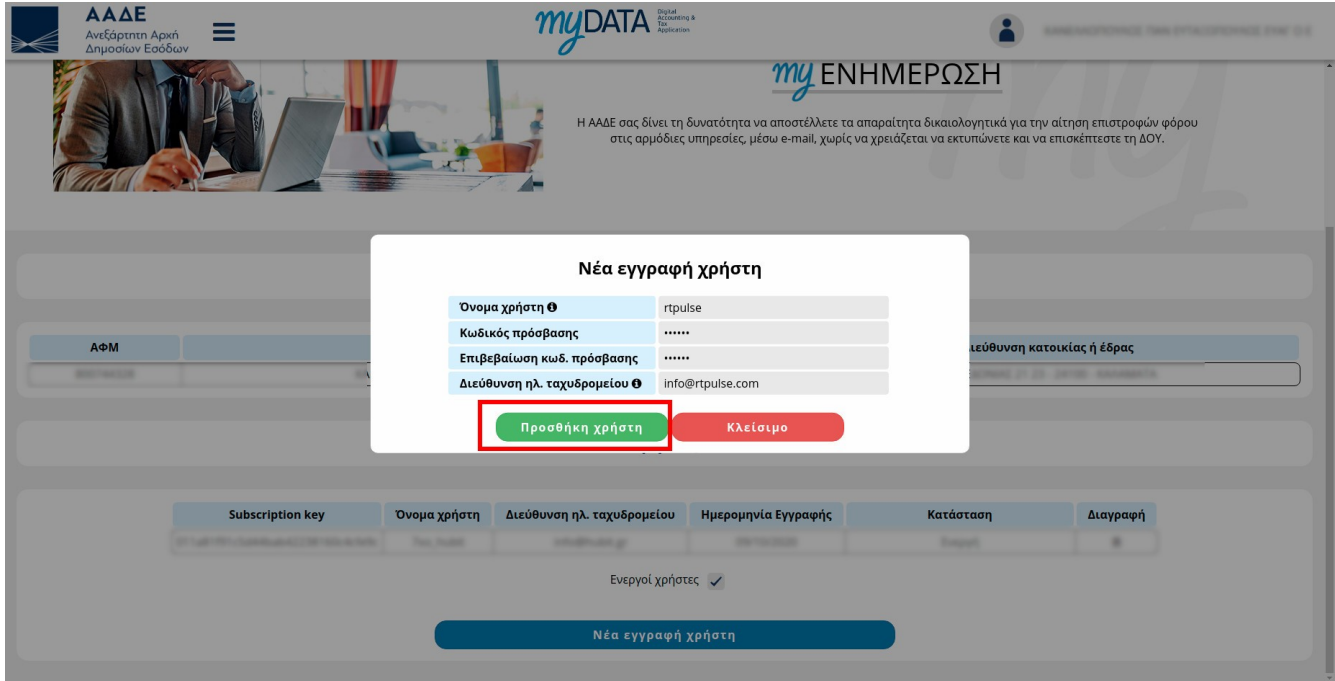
ΑΑΔΕ
Ανεξάρτητη Αρχή Δημοσίων Εσόδων

myDATA Digital Accounting & Tax Application

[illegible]

my ΕΝΗΜΕΡΩΣΗ

Η ΑΑΔΕ σας δίνει τη δυνατότητα να αποστέλλετε τα απαραίτητα δικαιολογητικά για την αίτηση επιστροφών φόρου στις αρμόδιες υπηρεσίες, μέσω e-mail, χωρίς να χρειάζεται να εκτυπώνετε και να επισκέπτεστε τη ΔΟΥ.

ΑΦΜ

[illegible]

ιεύθυνση κατοικίας ή έδρας

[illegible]

Νέα εγγραφή χρήστη

| Όνομα χρήστη | rtpulse |
|---|---|
| Κωδικός πρόσβασης | •••••• |
| Επιβεβαίωση κωδ. πρόσβασης | •••••• |
| Διεύθυνση ηλ. ταχυδρομείου | info@rtpulse.com |

Προσθήκη χρήστη

Κλείσιμο

| Subscription key | Όνομα χρήστη | Διεύθυνση ηλ. ταχυδρομείου | Ημερομηνία Εγγραφής | Κατάσταση | Διαγραφή |
|---|---|---|---|---|---|
| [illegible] | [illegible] | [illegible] | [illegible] | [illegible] | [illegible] |

Ενεργοί χρήστες

Νέα εγγραφή χρήστη